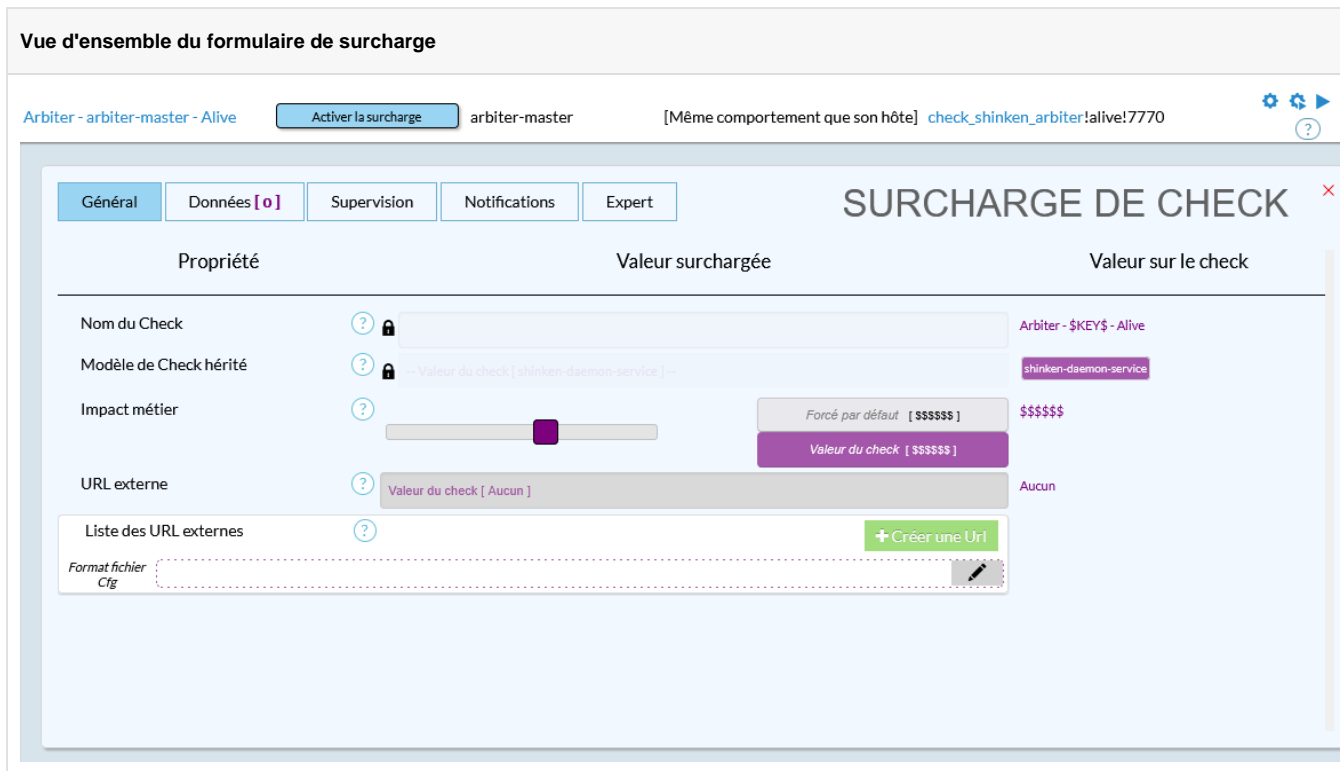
Vue d'ensemble du formulaire de surcharge

Arbiter - arbiter-master - Alive
Activer la surcharge
arbiter-master
[Même comportement que son hôte] check_shinken_arbiter!alive!7770
?

Général
Données [ 0 ]
Supervision
Notifications
Expert

SURCHARGE DE CHECK

×

Propriété
Valeur surchargée
Valeur sur le check

Nom du Check
?
Arbiter - $KEY$ - Alive

Modèle de Check hérité
?
-- Valeur du check [ shinken-daemon-service ] --
shinken-daemon-service

Impact métier
?
Forcé par défaut [ $$$$$$ ]
Valeur du check [ $$$$$$ ]
$$$$$$

URL externe
?
Valeur du check [ Aucun ]
Aucun

Liste des URL externes
?
+ Créer une Url
Format fichier Cfg